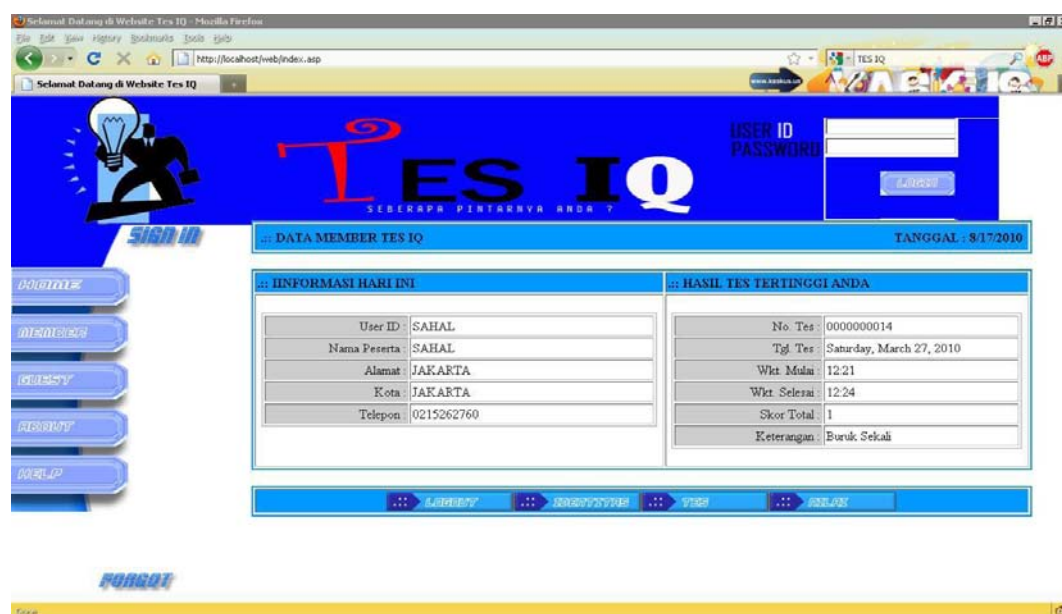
Selamat Datang di Website Tes IQ - Mozilla Firefox

File Edit View History Bookmarks Tools Help

http://localhost/web/index.asp

TES IQ

Selamat Datang di Website Tes IQ

TES IQ

SEBERAPA PINTARNYA ANDA ?

USER ID

PASSWORD

LOGIN

SIGN IN

:: DATA MEMBER TES IQ

TANGGAL : 8/17/2010

HOME

MEMBER

GUEST

ABOUT

HELP

.:: IINFORMASI HARI INI

| | |
|---|---|
| User ID : | SAHAL |
| Nama Peserta : | SAHAL |
| Alamat : | JAKARTA |
| Kota : | JAKARTA |
| Telepon : | 0215262760 |

.:: HASIL TES TERTINGGI ANDA

| | |
|---|---|
| No. Tes : | 0000000014 |
| Tgl. Tes : | Saturday, March 27, 2010 |
| Wkt. Mulai : | 12:21 |
| Wkt. Selesai : | 12:24 |
| Skor Total : | 1 |
| Keterangan : | Buruk Sekali |

.:: LOGOUT .:: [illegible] .:: TES .:: NILAI

FORGOT

Done